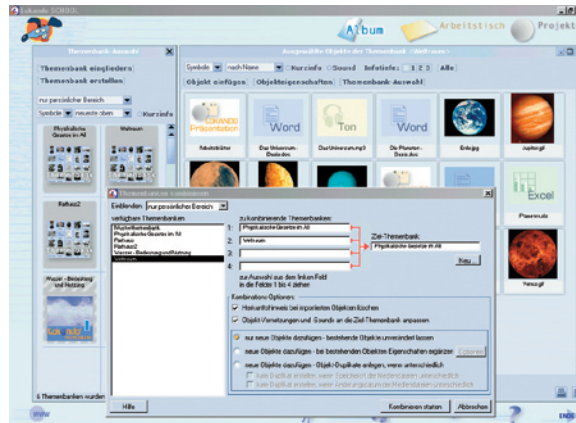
Lokando SCHULE

Album

Arbeitstisch

Projekt

Themenbank-Auswahl

Themenbank eingliedern

Themenbank erstellen

nur persönlicher Bereich

Symbole

neueste oben

Kurzinfo

Physikalische Gesetze im All

Weltraum

Rathaus2

Wasser - Bewässerung und Nutzung

6 Themenbanken wurden

Ausgewählte Objekte der Themenbank "Weltraum"

Symbole

nach Name

Kurzinfo

Sound

Infotiefe:

1

2

3

Alle

Objekt einfügen

Objekteigenschaften

Themenbank-Auswahl

Arbeitsblatt

Das Universum - Deutsches

Das Universum.mp3

Die Planeten - Deutsches

Erde.jpg

Jupiter.gif

Planeten.xls

Venus.gif

Themenbanken kombinieren

Einblenden:

nur persönlicher Bereich

verfügbare Themenbanken:

Musterthemenbank

Physikalische Gesetze im All

Rathaus

Rathaus2

Wasser - Bedeutung und Nutzung

Weltraum

zu kombinierende Themenbanken:

1:

Physikalische Gesetze im All

2:

Weltraum

3:

4:

zur Auswahl aus dem linken Feld in die Felder 1 bis 4 ziehen

Ziel-Themenbank:

Physikalische Gesetze im All

Neu

Kombinations-Optionen

Herkunftshinweis bei importierten Objekten löschen

Objekt-Vernetzungen und -Sounds an die Ziel-Themenbank anpassen

nur neue Objekte dazufügen - bestehende Objekte unverändert lassen

neue Objekte dazufügen - bei bestehenden Objekten Eigenschaften ergänzen

neue Objekte dazufügen - Objekt-Duplikate anlegen, wenn unterschiedlich

Hilfe

Kombinieren starten

Abbrechen